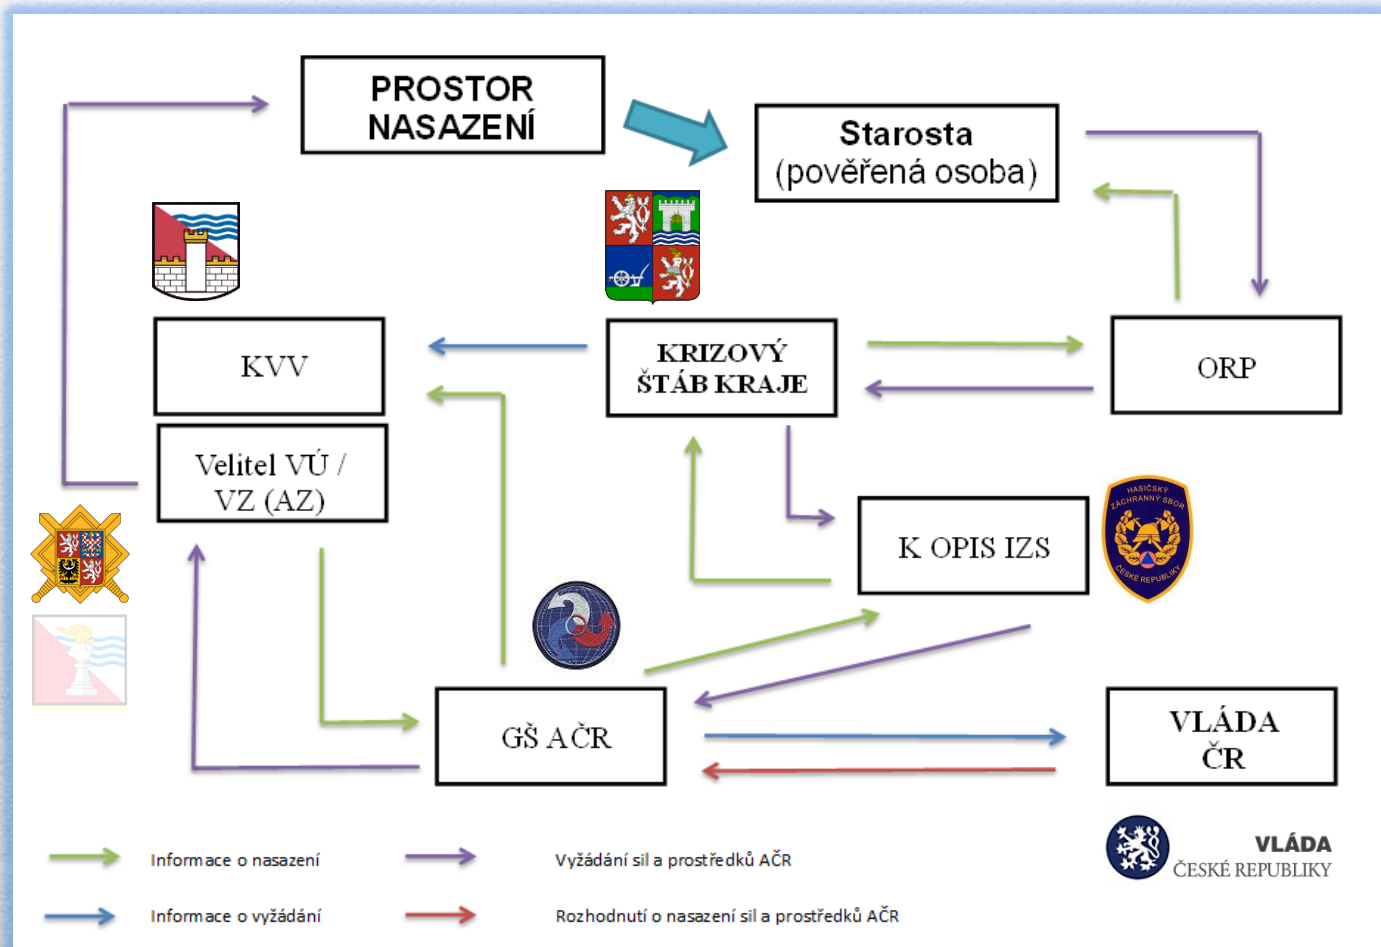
PROSTOR NASAZENÍ

Starosta (pověřená osoba)

KVV

KRIZOVÝ ŠTÁB KRAJE

ORP

Velitel VÚ / VZ (AZ)

K OPIS IZS

HASIČSKÝ ZÁCHRANNÝ SBOR ČESKÉ REPUBLIKY

GŠ AČR

VLÁDA ČR

Informace o nasazení

Vyžádání sil a prostředků AČR

Informace o vyžádání

Rozhodnutí o nasazení sil a prostředků AČR

VLÁDA ČESKÉ REPUBLIKY